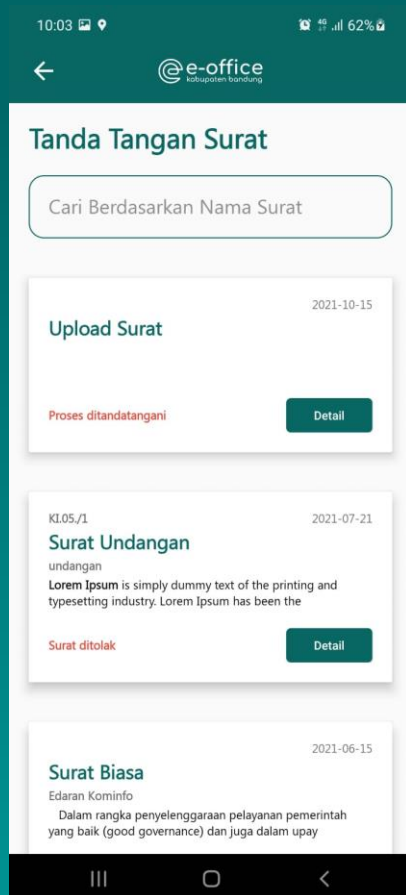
10:03 62%

e-office
kabupaten bandung

Tanda Tangan Surat

Cari Berdasarkan Nama Surat

2021-10-15

Upload Surat

Proses ditandatangani

Detail

KI.05./1

2021-07-21

Surat Undangan

undangan

**Lorem Ipsum** is simply dummy text of the printing and typesetting industry. Lorem Ipsum has been the

Surat ditolak

Detail

2021-06-15

Surat Biasa

Edaran Kominfo

Dalam rangka penyelenggaraan pelayanan pemerintah yang baik (good governance) dan juga dalam upay